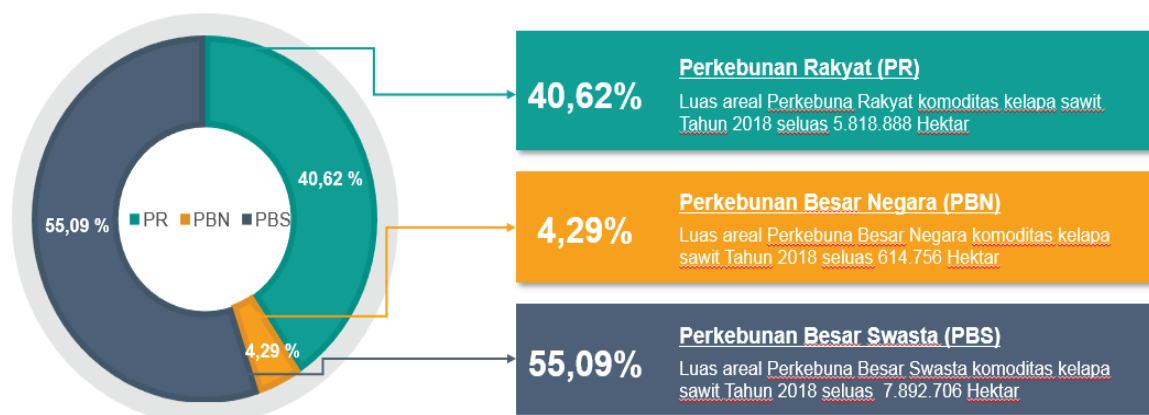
40,62 %

55,09 %

PR PBN PBS

4,29 %

40,62%

Perkebunan Rakyat (PR)

Luas areal Perkebuna Rakyat komoditas kelapa sawit Tahun 2018 seluas 5.818.888 Hektar

4,29%

Perkebunan Besar Negara (PBN)

Luas areal Perkebuna Besar Negara komoditas kelapa sawit Tahun 2018 seluas 614.756 Hektar

55,09%

Perkebunan Besar Swasta (PBS)

Luas areal Perkebuna Besar Swasta komoditas kelapa sawit Tahun 2018 seluas 7.892.706 Hektar